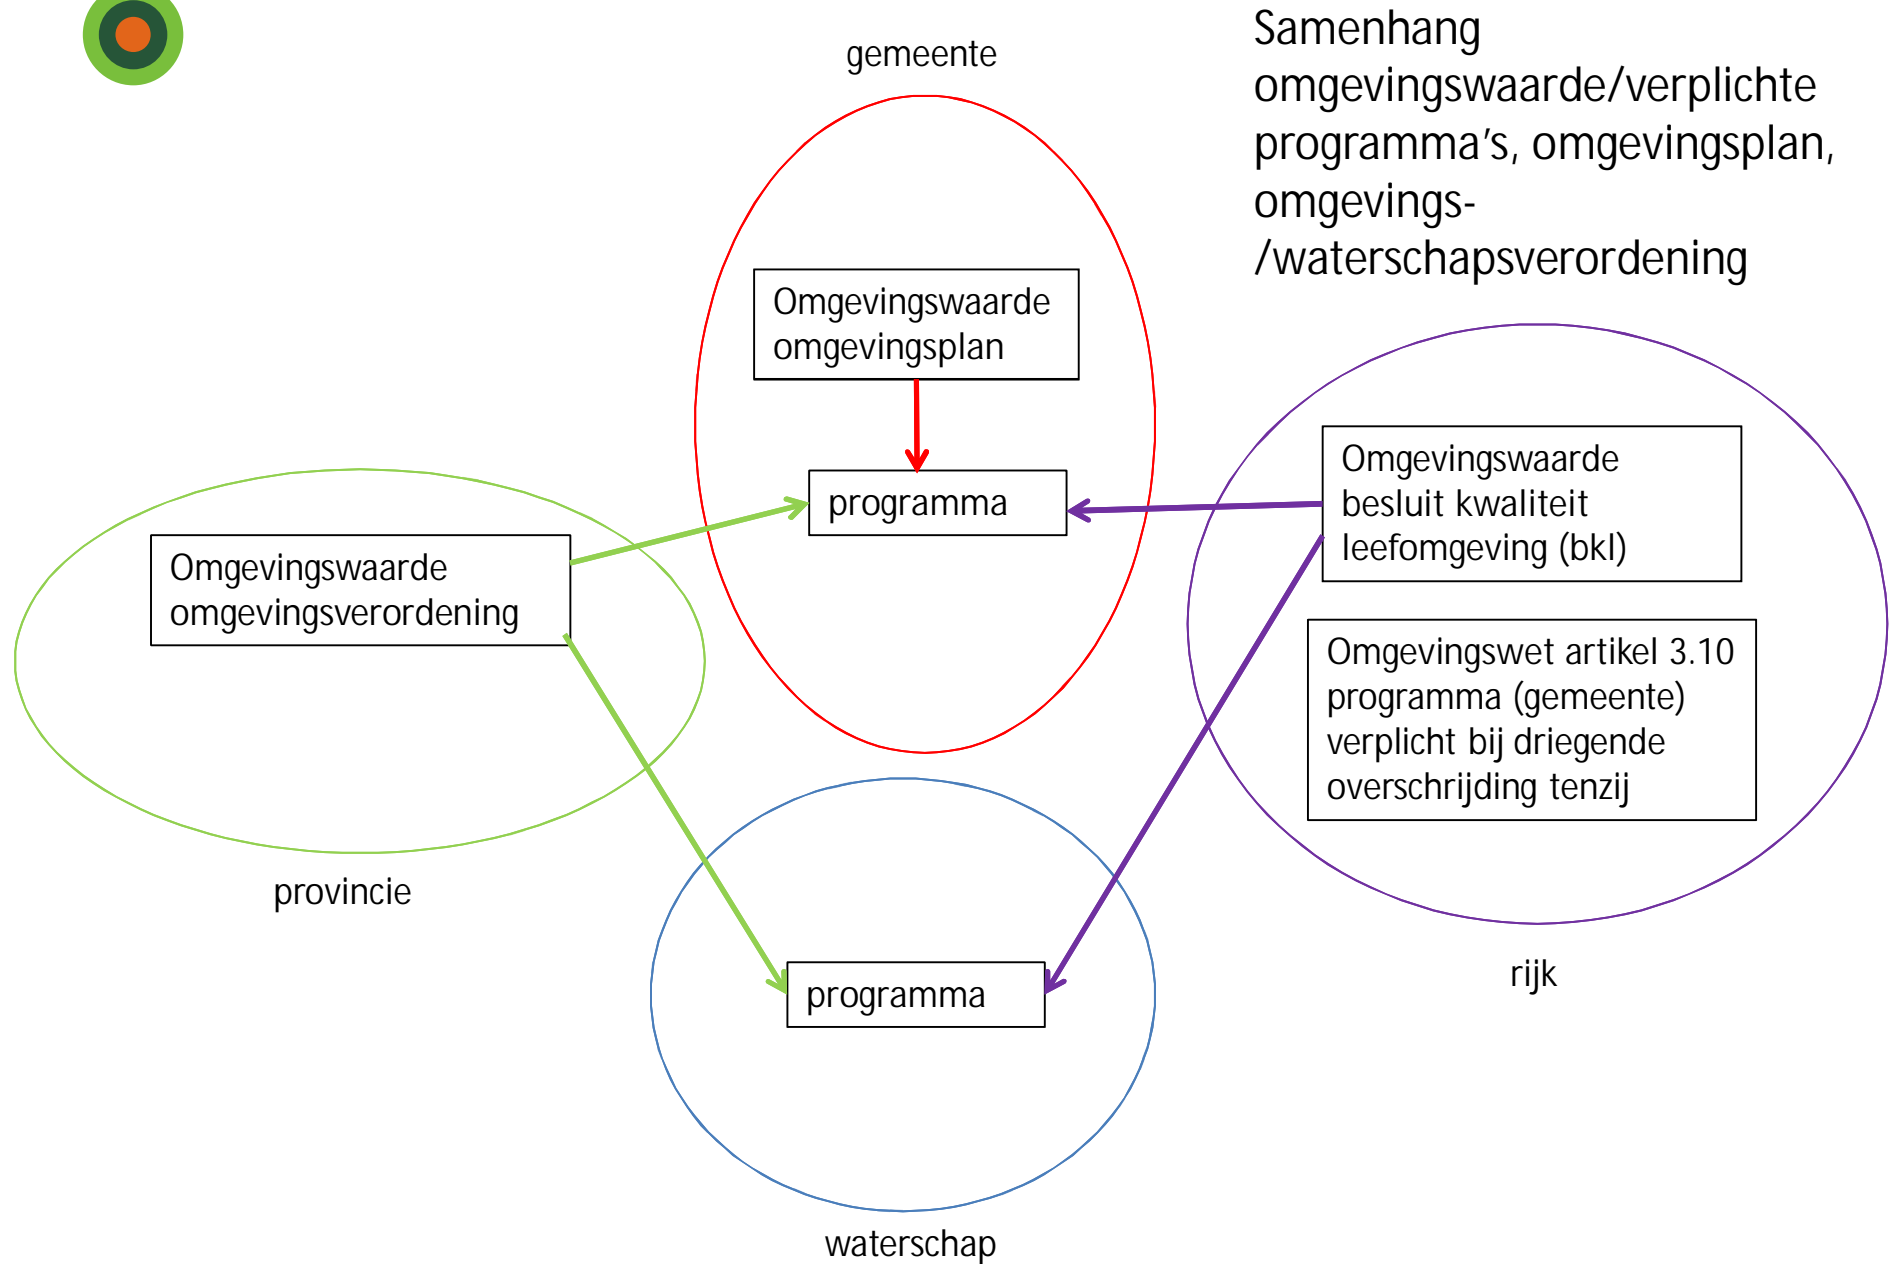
Samenhang omgevingswaarde/verplichte programma's, omgevingsplan, omgevings- /waterschapsverordening

gemeente

Omgevingswaarde omgevingsplan

programma

Omgevingswaarde besluit kwaliteit leefomgeving (bkl)

Omgevingswet artikel 3.10 programma (gemeente) verplicht bij driegende overschrijding tenzij

Omgevingswaarde omgevingsverordening

provincie

programma

rijk

waterschap